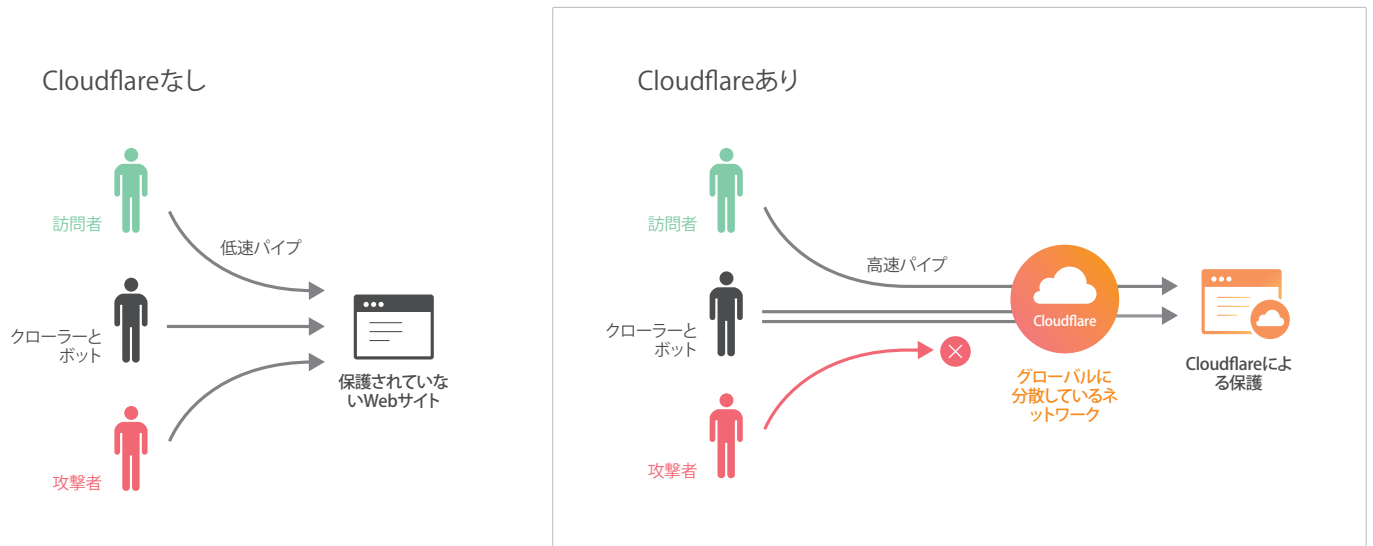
Cloudflareなし

訪問者

低速パイプ

クローラーとボット

保護されていないWebサイト

攻撃者

Cloudflareあり

訪問者

高速パイプ

クローラーとボット

Cloudflare

攻撃者

グローバルに分散しているネットワーク

Cloudflareによる保護